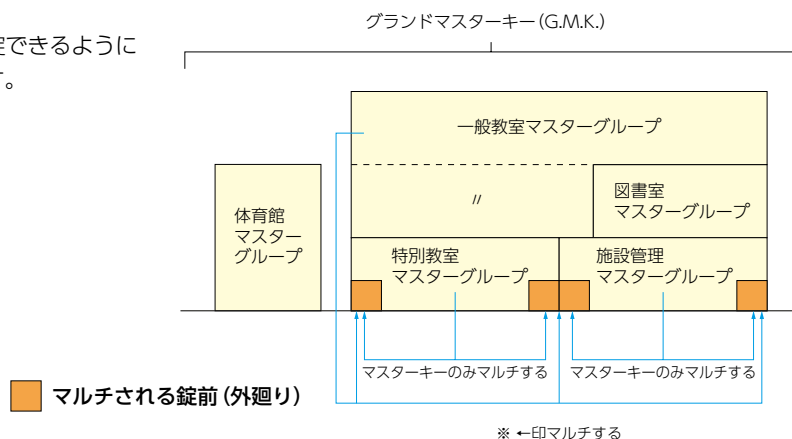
室できるように
す。

グランドマスターキー(G.M.K.)

一般教室マスターグループ

〃

図書室
マスターグループ

体育館
マスター
グループ

特別教室
マスターグループ

施設管理
マスターグループ

マスターキーのみマルチする

マスターキーのみマルチする

マルチされる錠前(外廻り)

※ ←印マルチする